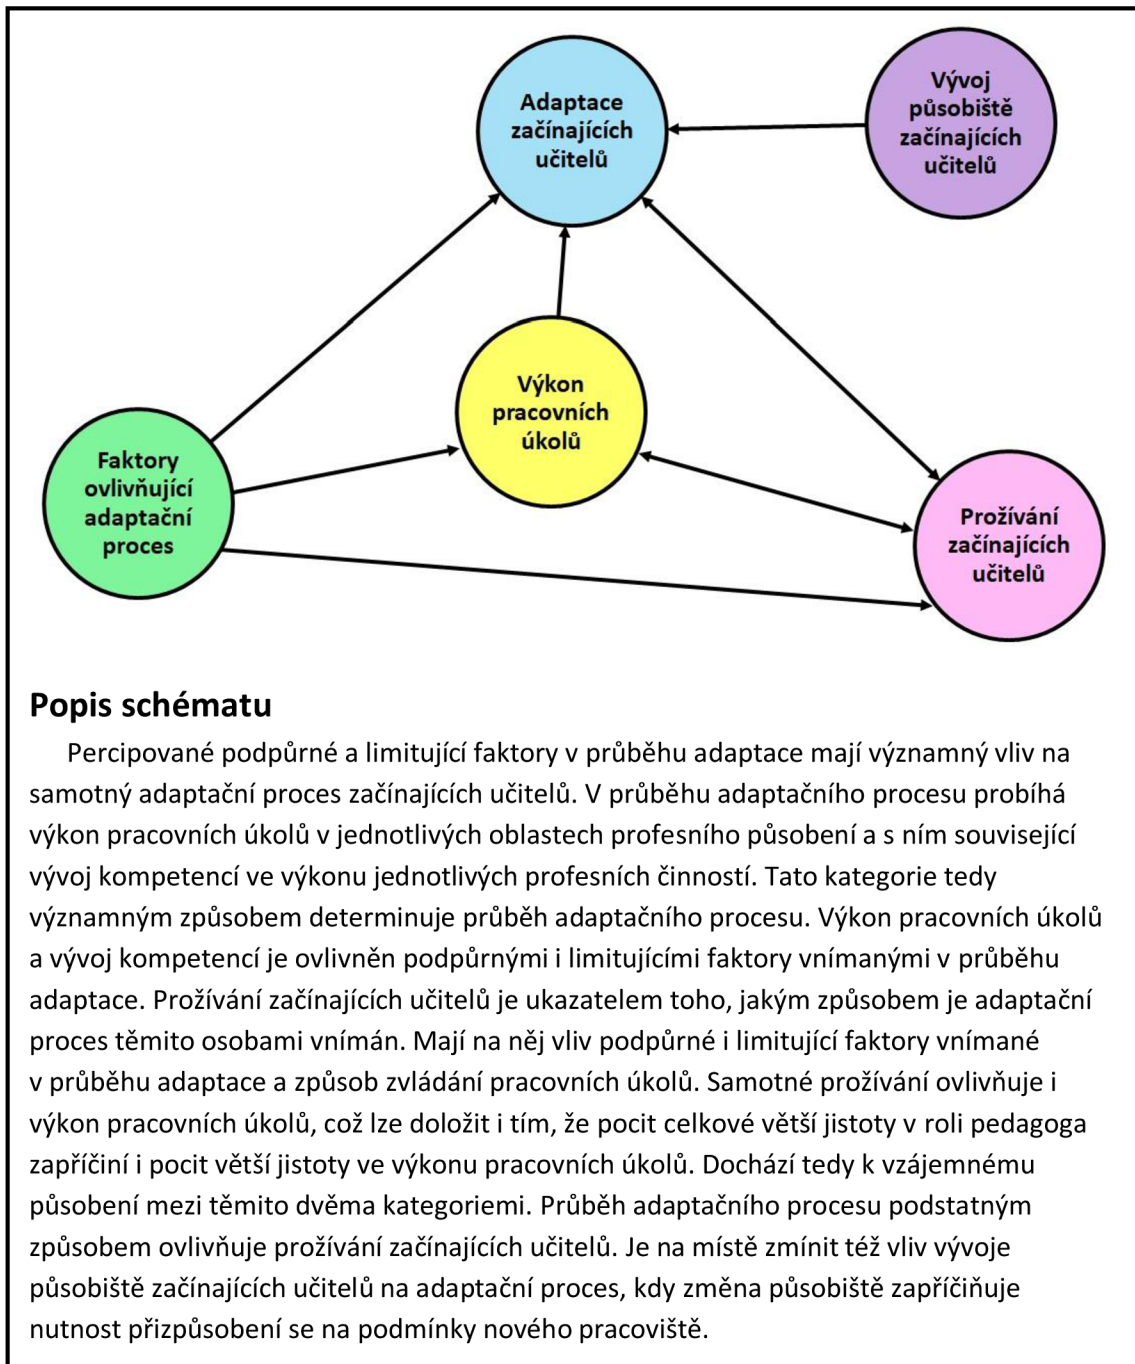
Adaptace začínajících učitelů

Vývoj působiště začínajících učitelů

Výkon pracovních úkolů

Faktory ovlivňující adaptační proces

Prožívání začínajících učitelů

Popis schématu

Percipované podpůrné a limitující faktory v průběhu adaptace mají významný vliv na samotný adaptační proces začínajících učitelů. V průběhu adaptačního procesu probíhá výkon pracovních úkolů v jednotlivých oblastech profesního působení a s ním související vývoj kompetencí ve výkonu jednotlivých profesních činností. Tato kategorie tedy významným způsobem determinuje průběh adaptačního procesu. Výkon pracovních úkolů a vývoj kompetencí je ovlivněn podpůrnými i limitujícími faktory vnímanými v průběhu adaptace. Prožívání začínajících učitelů je ukazatelem toho, jakým způsobem je adaptační proces těmito osobami vnímán. Mají na něj vliv podpůrné i limitující faktory vnímané v průběhu adaptace a způsob zvládání pracovních úkolů. Samotné prožívání ovlivňuje i výkon pracovních úkolů, což lze doložit i tím, že pocit celkové větší jistoty v roli pedagoga zapříčiní i pocit větší jistoty ve výkonu pracovních úkolů. Dochází tedy k vzájemnému působení mezi těmito dvěma kategoriemi. Průběh adaptačního procesu podstatným způsobem ovlivňuje prožívání začínajících učitelů. Je na místě zmínit též vliv vývoje působiště začínajících učitelů na adaptační proces, kdy změna působiště zapříčiňuje nutnost přizpůsobení se na podmínky nového pracoviště.